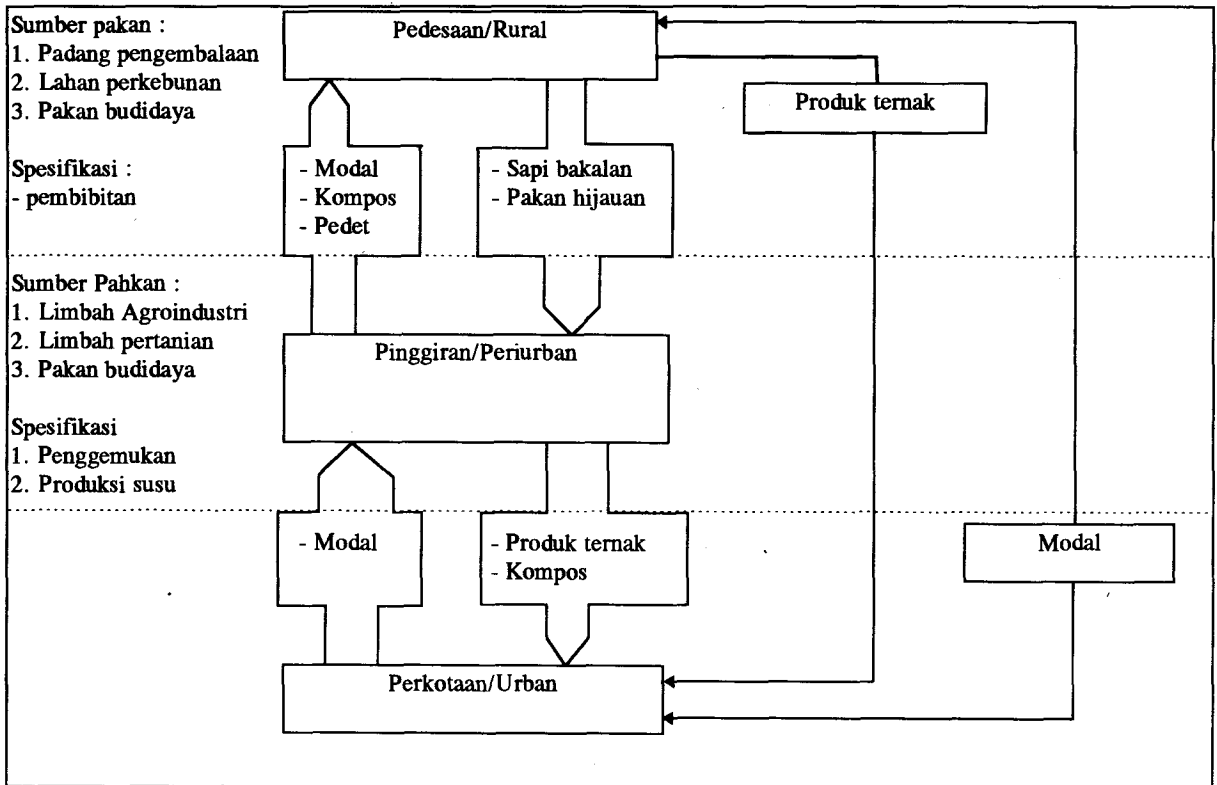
Sumber pakan :
1. Padang pengembalaan
2. Lahan perkebunan
3. Pakan budidaya

Spesifikasi :
- pembibitan

Pedesaan/Rural

Produk ternak

- Modal
- Kompos
- Pedet

- Sapi bakalan
- Pakan hijauan

Sumber Pahkan :
1. Limbah Agroindustri
2. Limbah pertanian
3. Pakan budidaya

Spesifikasi
1. Penggemukan
2. Produksi susu

Pinggiran/Periurban

- Modal

- Produk ternak
- Kompos

Modal

Perkotaan/Urban